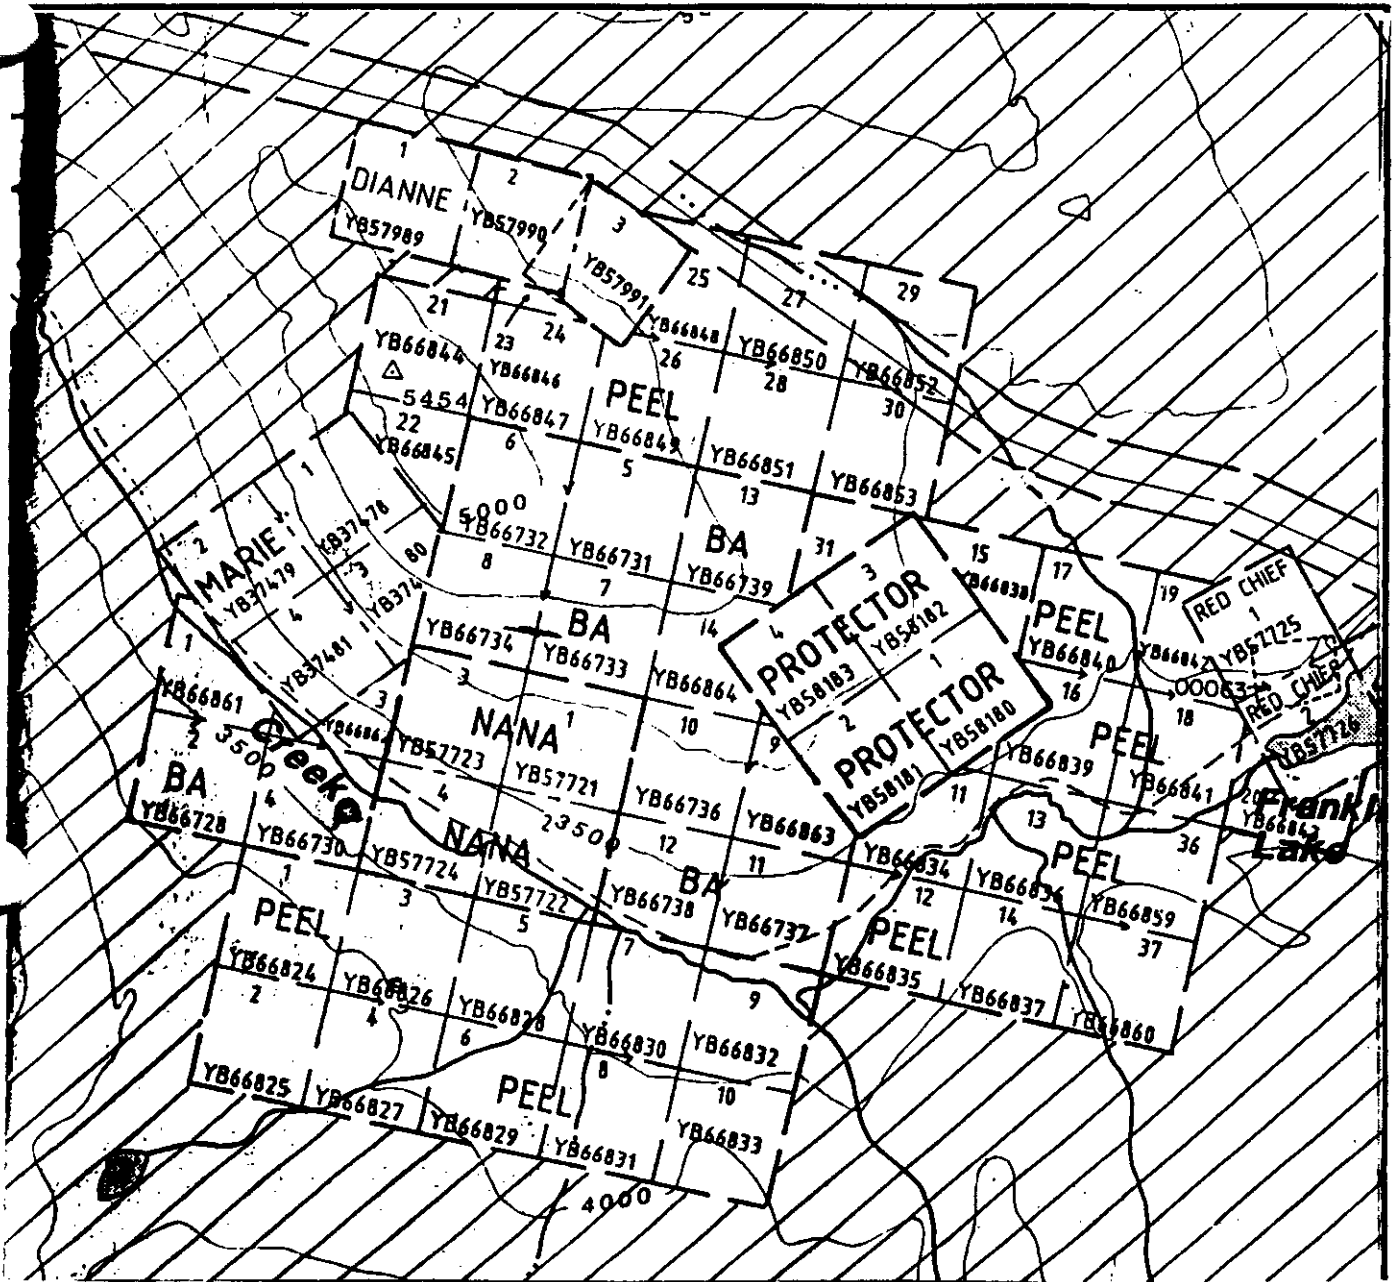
1
DIANNE
YB57989
2
YB57990
3
YB57991
25
27
29
21
24
23
YB66844
YB66846
YB66848
26
YB66850
28
YB66852
30
5454
22
YB66845
YB66847
6
PEEL
YB66849
5
YB66851
13
YB66853
1
MARIE
2
YB37479
YB37478
3
YB374
80
5000
YB66732
8
YB66731
7
BA
YB66739
31
3
4
PROTECTOR
YB58182
YB58183
1
2
PROTECTOR
YB58180
YB58181
15
YB66838
17
PEEL
YB66840
16
19
RED CHIEF
1
YB57725
YB66842
00063
18
RED CHIEF
2
YB57726
4
YB37481
YB66734
BA
YB66733
14
YB66864
3
NANA
1
10
9
1
YB66861
2
3500
Creek
3
YB66862
YB57723
YB57721
4
YB66736
2
3500
12
YB66863
11
YB66839
PEEL
YB66841
Frankl
Lake
11
13
20
YB66843
36
BA
YB66728
4
YB66730
1
YB57724
3
NANA
YB57722
5
BA
YB66738
YB66737
YB66834
12
YB66836
14
PEEL
YB66859
37
PEEL
YB66824
2
YB66826
4
YB66828
6
7
9
PEEL
YB66835
YB66837
YB66860
YB66830
8
YB66832
10
YB66825
YB66827
YB66829
PEEL
YB66831
YB66833
4000